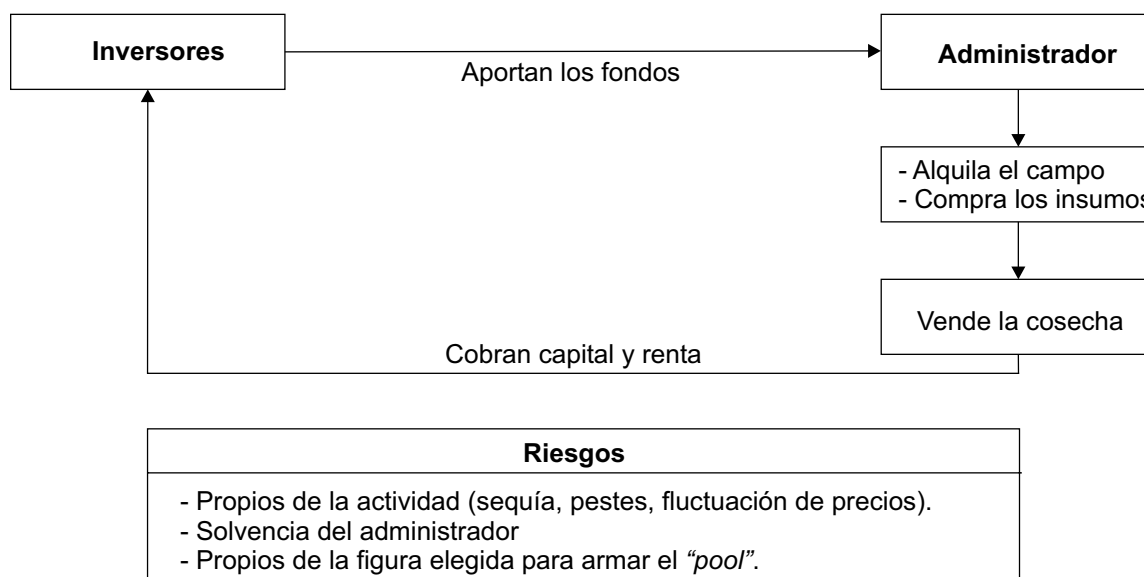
Inversores

Aportan los fondos

Administrador

- Alquila el campo
- Compra los insumos

Vende la cosecha

Cobran capital y renta

Riesgos

- Propios de la actividad (sequía, pestes, fluctuación de precios).
- Solvencia del administrador
- Propios de la figura elegida para armar el *"pool"*.